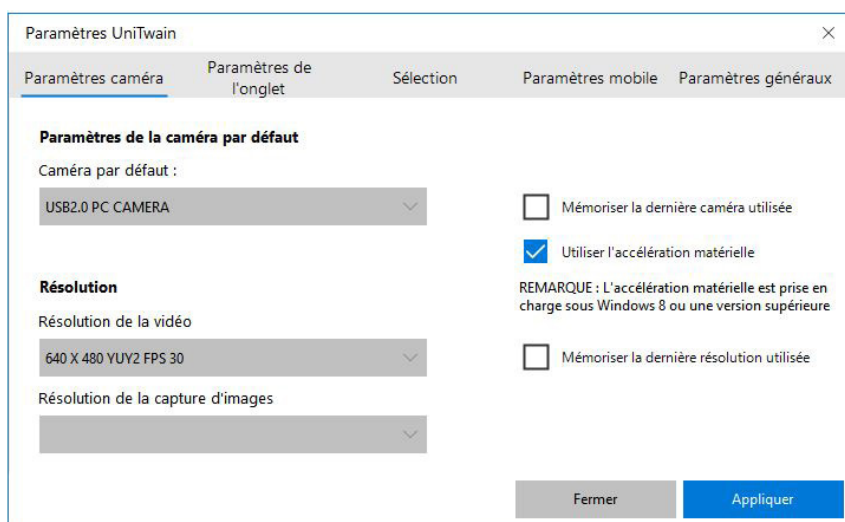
Paramètres UniTwain
×

Paramètres caméra
Paramètres de l'onglet
Sélection
Paramètres mobile
Paramètres généraux

Paramètres de la caméra par défaut
Caméra par défaut :
USB2.0 PC CAMERA

Mémoriser la dernière caméra utilisée
Utiliser l'accélération matérielle
REMARQUE : L'accélération matérielle est prise en charge sous Windows 8 ou une version supérieure

Résolution
Résolution de la vidéo
640 X 480 YUY2 FPS 30

Mémoriser la dernière résolution utilisée

Résolution de la capture d'images

Fermer
Appliquer